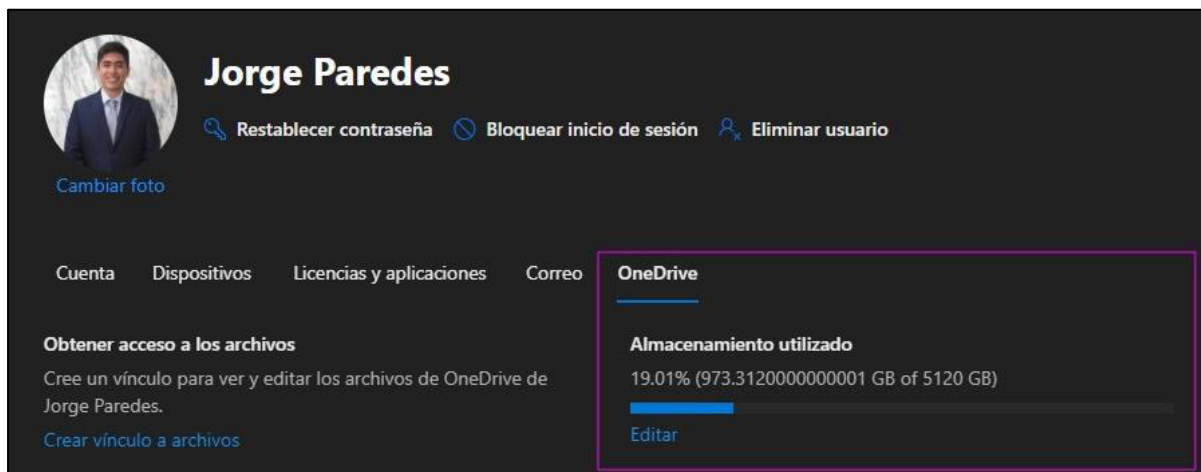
Jorge Paredes

Restablecer contraseña Bloquear inicio de sesión Eliminar usuario

Cambiar foto

Cuenta Dispositivos Licencias y aplicaciones Correo OneDrive

Obtener acceso a los archivos

Cree un vínculo para ver y editar los archivos de OneDrive de Jorge Paredes.

Crear vínculo a archivos

Almacenamiento utilizado

19.01% (973.3120000000001 GB of 5120 GB)

Editar